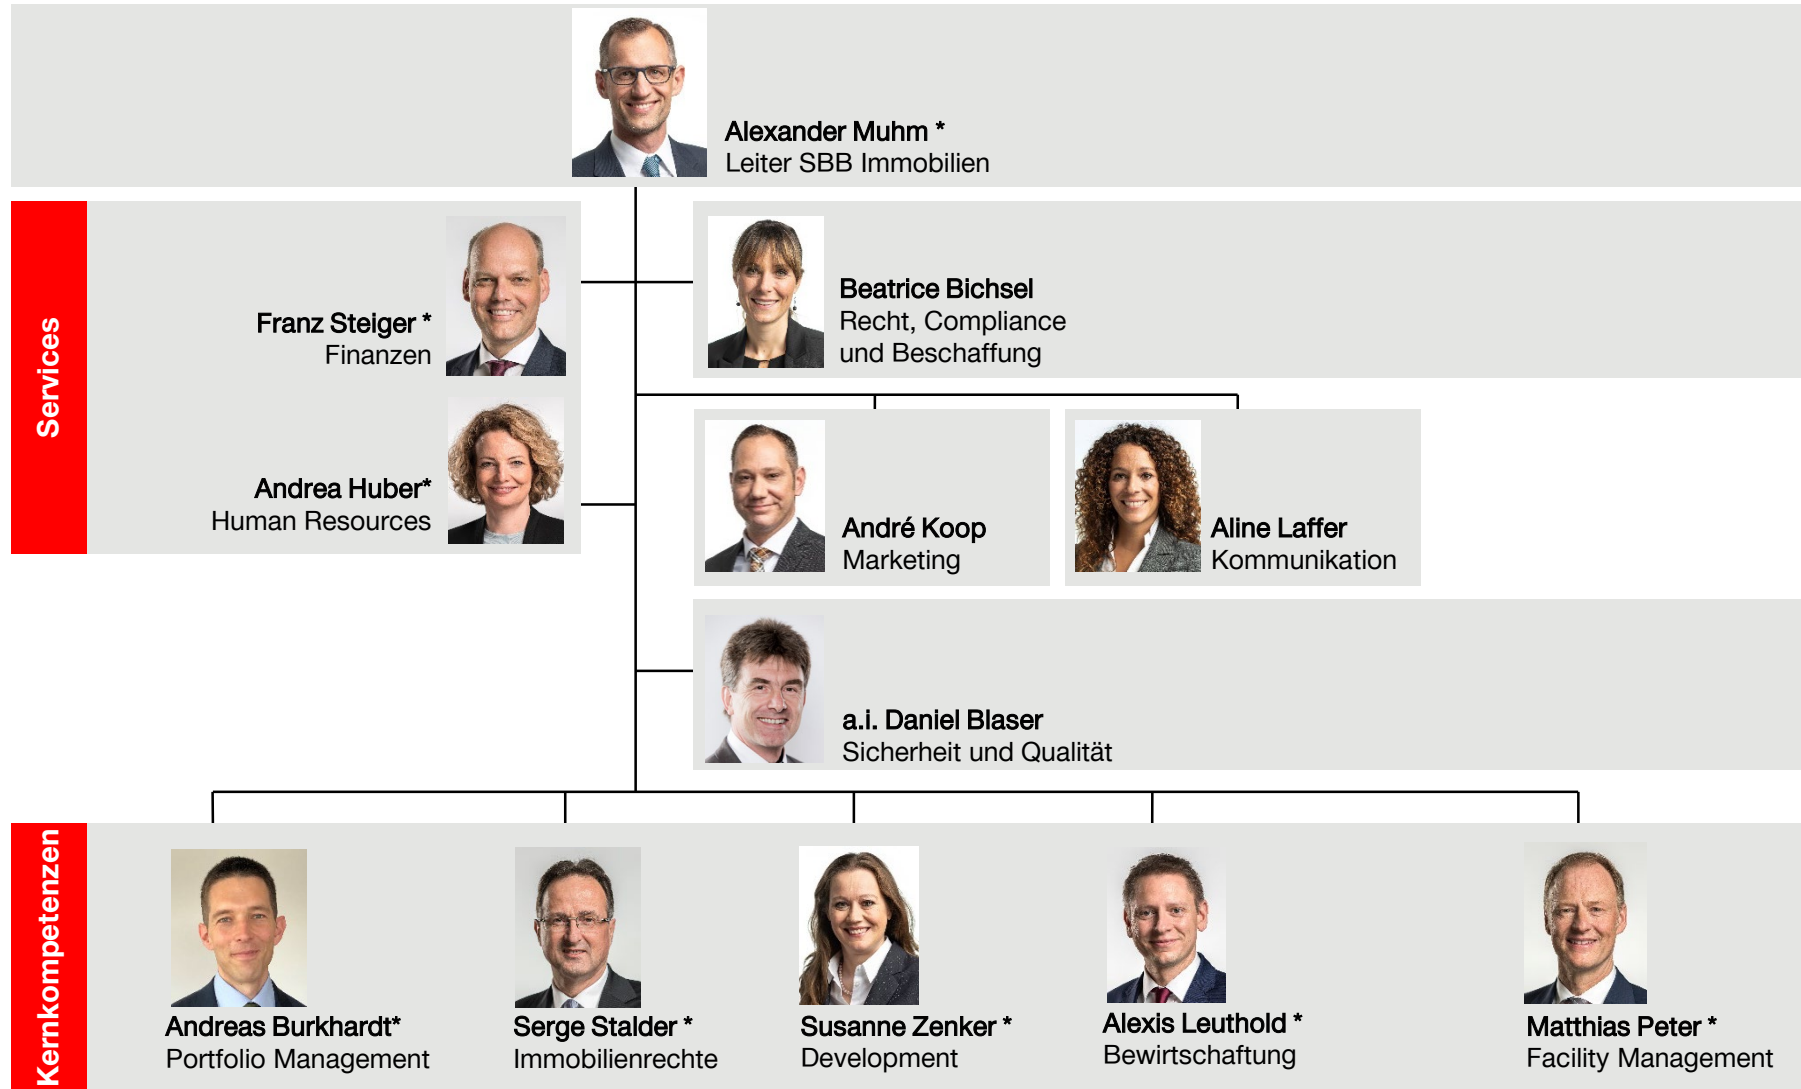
Alexander Muhm *
Leiter SBB Immobilien

Services

Franz Steiger *
Finanzen

Andrea Huber*
Human Resources

Beatrice Bichsel
Recht, Compliance und Beschaffung

André Koop
Marketing

Aline Laffer
Kommunikation

a.i. Daniel Blaser
Sicherheit und Qualität

Kernkompetenzen

Andreas Burkhardt*
Portfolio Management

Serge Stalder *
Immobilienrechte

Susanne Zenker *
Development

Alexis Leuthold *
Bewirtschaftung

Matthias Peter *
Facility Management